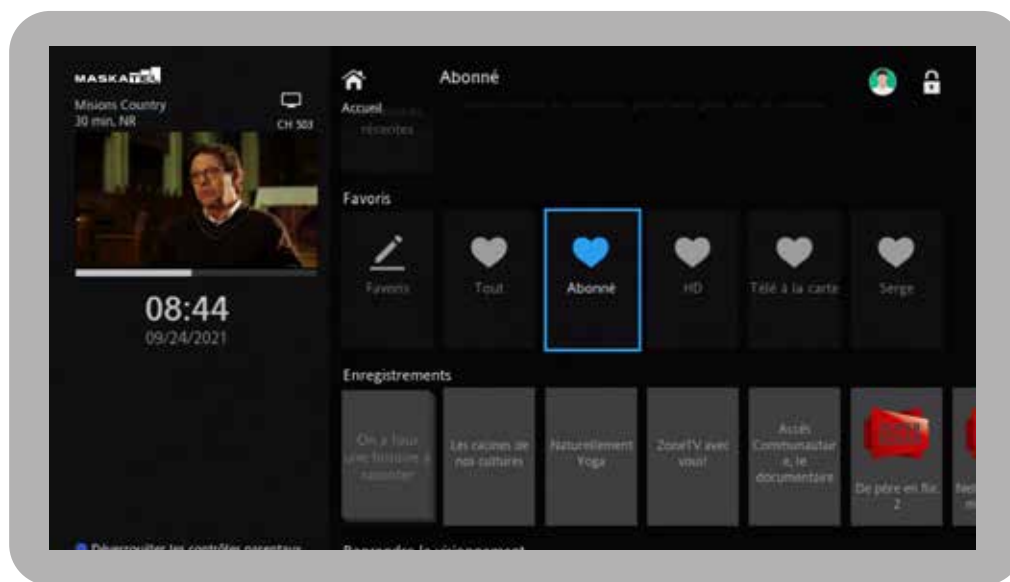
MASKATEL
Misions Country
30 min, NR
CH 503

08:44
09/24/2021

Déverrouiller les contrôles parentaux

Accueil
Abonné

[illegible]
récentes

Favoris
Favoris
Tout
Abonné
HD
Télé à la carte
Serge

Enregistrements
On a tous une histoire à raconter
Les racines de nos cultures
Naturellement Yoga
ZoneTV avec vous!
Accès Communautaire, le documentaire
De père en fils 2
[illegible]

Reprendre le visionnement